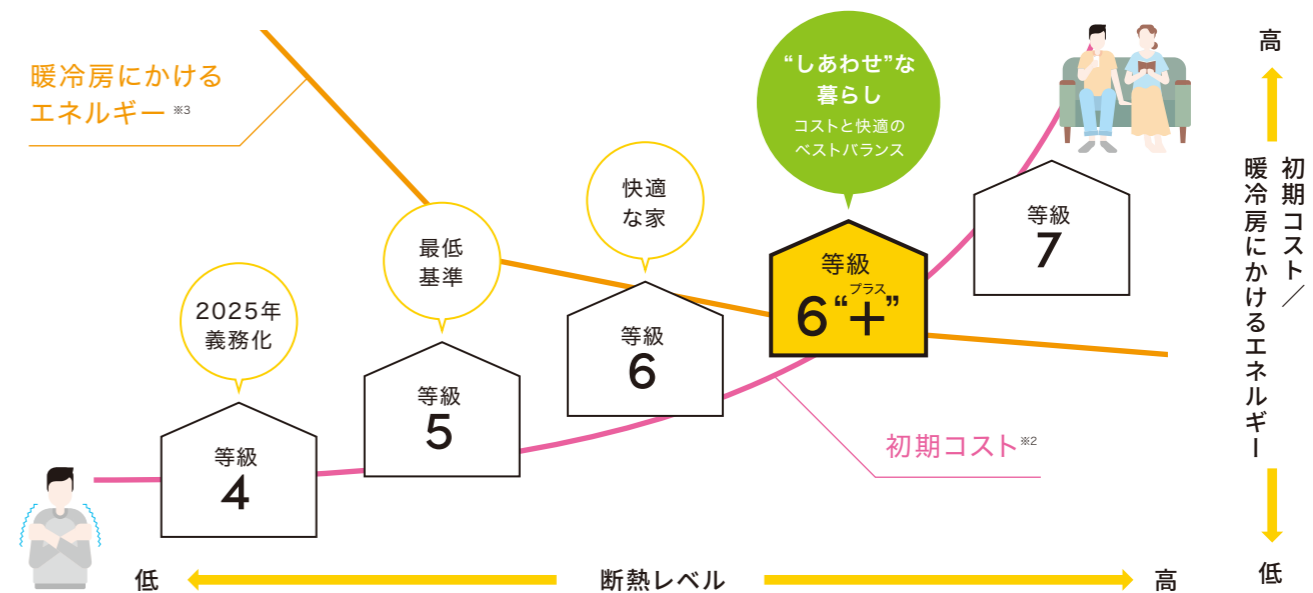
暖冷房にかける
エネルギー ※3

“しあわせ”な
暮らし
コストと快適の
ベストバランス

高

初期コスト／
暖冷房にかけるエネルギー

低

快適
な家

最低
基準

2025年
義務化

等級
7

等級
6“プラス＋”

等級
6

等級
5

等級
4

初期コスト※2

低

断熱レベル

高